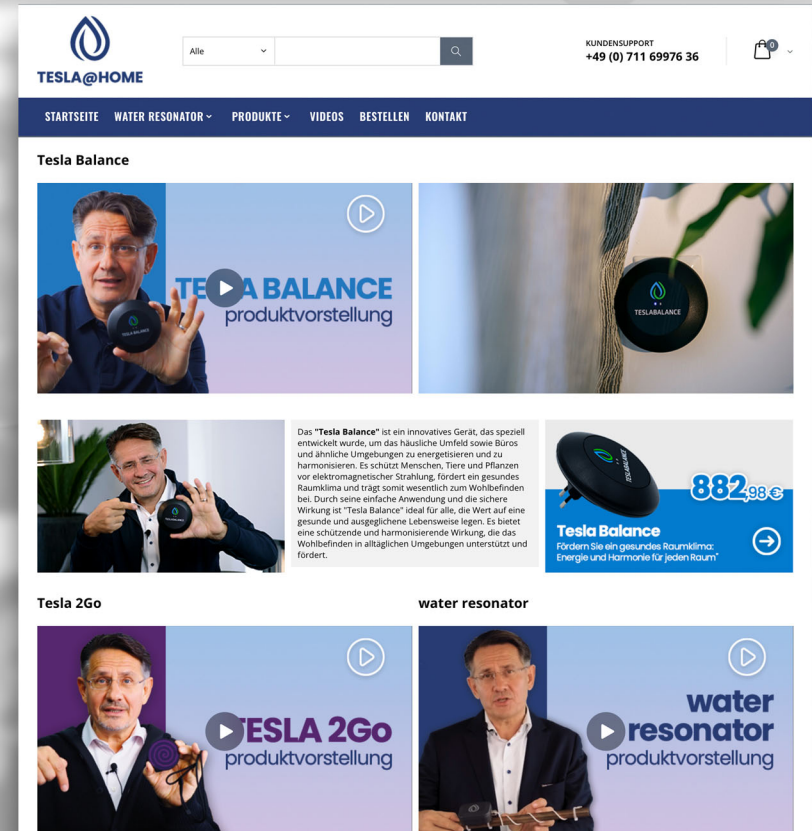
TESLA@HOME

Alle

KUNDENSUPPORT
+49 (0) 711 69976 36

0

STARTSEITE WATER RESONATOR PRODUKTE VIDEOS BESTELLEN KONTAKT

Tesla Balance

TESLA BALANCE produktvorstellung

TESLA BALANCE

TESLABALANCE

Das **"Tesla Balance"** ist ein innovatives Gerät, das speziell entwickelt wurde, um das häusliche Umfeld sowie Büros und ähnliche Umgebungen zu energetisieren und zu harmonisieren. Es schützt Menschen, Tiere und Pflanzen vor elektromagnetischer Strahlung, fördert ein gesundes Raumklima und trägt somit wesentlich zum Wohlbefinden bei. Durch seine einfache Anwendung und die sichere Wirkung ist "Tesla Balance" ideal für alle, die Wert auf eine gesunde und ausgeglichene Lebensweise legen. Es bietet eine schützende und harmonisierende Wirkung, die das Wohlbefinden in alltäglichen Umgebungen unterstützt und fördert.

TESLA BALANCE

882,98 €

Tesla Balance
Fördern Sie ein gesundes Raumklima: Energie und Harmonie für jeden Raum*

Tesla 2Go

water resonator

TESLA 2Go produktvorstellung

water resonator produktvorstellung